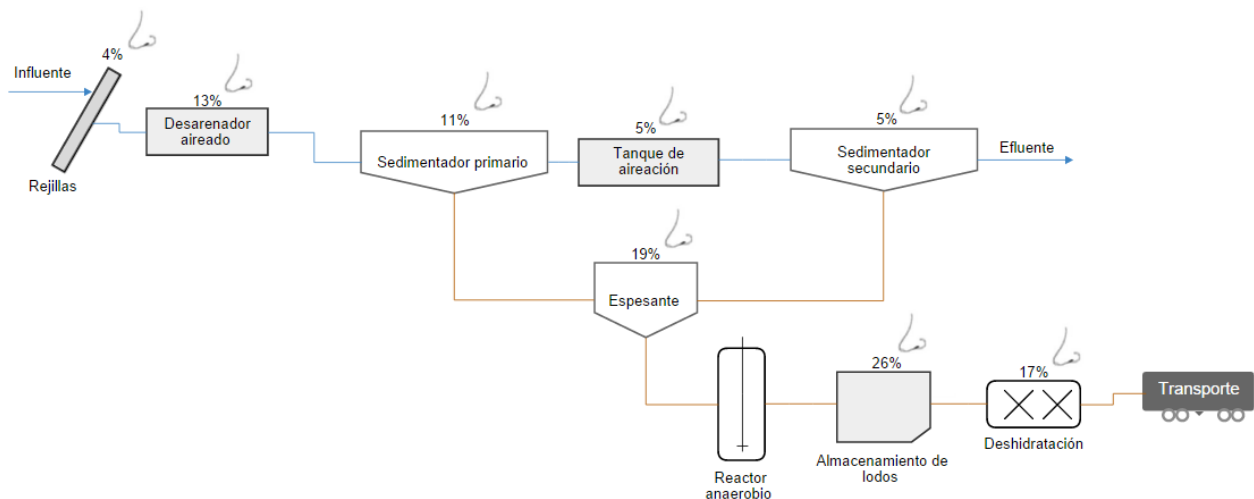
Influente

4%

Rejillas

13%

Desarenador aireado

11%

Sedimentador primario

5%

Tanque de aireación

5%

Sedimentador secundario

Efluente

19%

Espesante

Reactor anaerobio

26%

Almacenamiento de lodos

17%

Deshidratación

Transporte